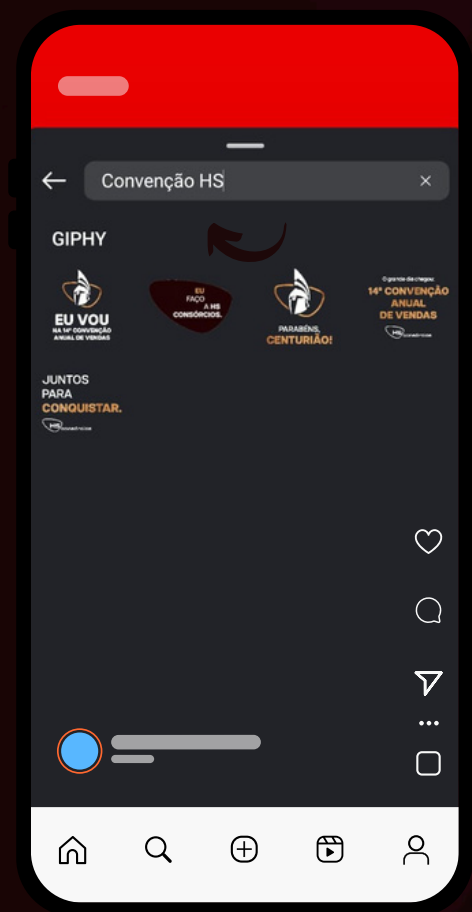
Convenção HS

GIPHY

EU VOU
NA 14ª CONVENÇÃO ANUAL DE VENDAS

EU FAÇO A HS CONSÓRCIOS.

PARABÉNS, CENTURIÃO!

O grande dia chegou:
14ª CONVENÇÃO ANUAL DE VENDAS
HS CONSÓRCIOS

JUNTOS PARA CONQUISTAR.
HS CONSÓRCIOS